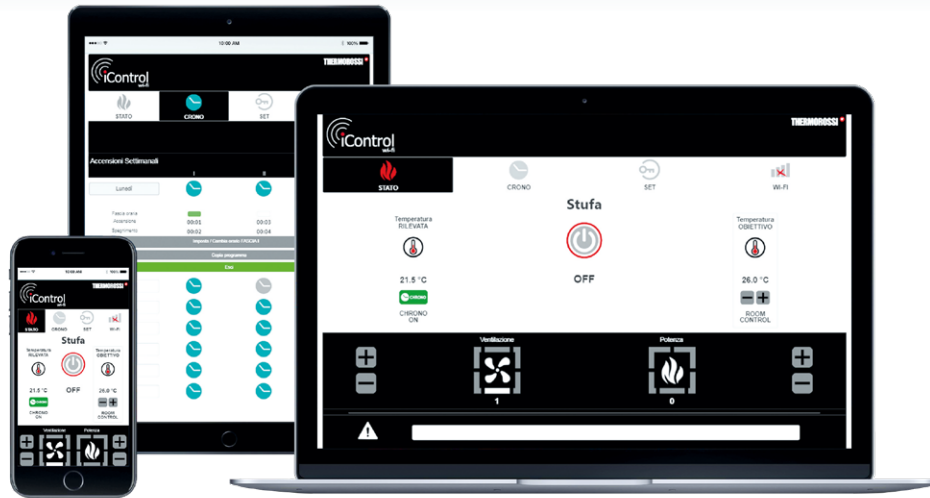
10:00 AM
100%
iControl wi-fi
THERMOROSSI
STATO
CRONO
SET
Accensioni Settimanali
1
2
Lunedì
Fascia oraria
Accensione
Spegnimento
00:01
00:02
00:03
00:04
Imposta / Cambia orario / FASCIA
Copia programma
Esci

iControl wi-fi
THERMOROSSI
STATO
CRONO
SET
Wi-Fi
Stufa
Temperatura RILEVATA
Temperatura OBIETTIVO
21.5 °C
OFF
26.0 °C
CHRONO ON
ROOM CONTROL
Ventilazione
Potenza

iControl wi-fi
THERMOROSSI
STATO
CRONO
SET
Wi-Fi
Stufa
Temperatura RILEVATA
Temperatura OBIETTIVO
21.5 °C
OFF
26.0 °C
CHRONO ON
ROOM CONTROL
Ventilazione
Potenza
1
0